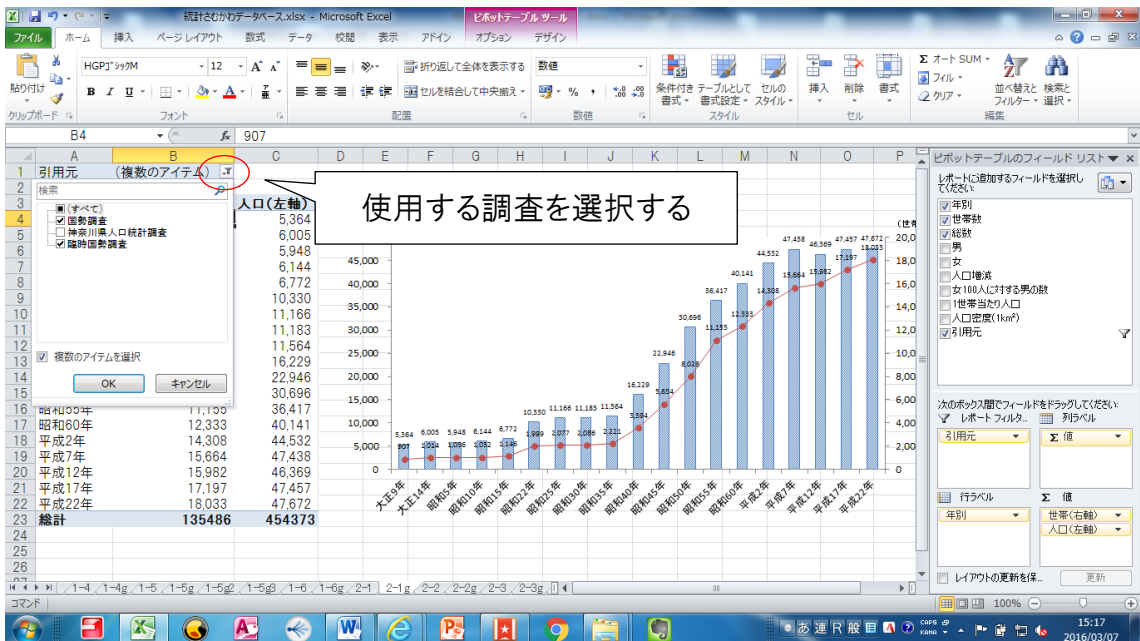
統計さむかわデータベース.xlsx - Microsoft Excel
ピボットテーブル ツール

ファイル ホーム 挿入 ページレイアウト 数式 データ 校閲 表示 アドイン オプション デザイン

貼り付け
クリップボード
HGPｺﾞｼｯｸM 12
フォント
折り返して全体を表示する
セルを結合して中央揃え
配置
数値
数値
条件付き書式 テーブルとして書式設定 セルのスタイル
スタイル
挿入 削除 書式
セル
オート SUM フィル クリア
並べ替えとフィルター 検索と選択
編集

B4 907

引用元 (複数のアイテム)

検索
(すべて)
国勢調査
神奈川県人口統計調査
臨時国勢調査

複数のアイテムを選択
OK キャンセル

使用する調査を選択する

| | A | B | C |
|---|---|---|---|
| 1 | 引用元 | (複数のアイテム) | |
| 3 | | | 人口(左軸) |
| 4 | | | 5,364 |
| 5 | | | 6,005 |
| 6 | | | 5,948 |
| 7 | | | 6,144 |
| 8 | | | 6,772 |
| 9 | | | 10,330 |
| 10 | | | 11,166 |
| 11 | | | 11,183 |
| 12 | | | 11,564 |
| 13 | | | 16,229 |
| 14 | | | 22,946 |
| 15 | | | 30,696 |
| 16 | 昭和55年 | 11,155 | 36,417 |
| 17 | 昭和60年 | 12,333 | 40,141 |
| 18 | 平成2年 | 14,308 | 44,532 |
| 19 | 平成7年 | 15,664 | 47,438 |
| 20 | 平成12年 | 15,982 | 46,369 |
| 21 | 平成17年 | 17,197 | 47,457 |
| 22 | 平成22年 | 18,033 | 47,672 |
| 23 | 総計 | 135486 | 454373 |

45,000 40,000 35,000 30,000 25,000 20,000 15,000 10,000 5,000 0
(世帯)
20,0 18,0 16,0 14,0 12,0 10,0 8,00 6,00 4,00 2,00 0

5,364 6,005 5,948 6,144 6,772 10,330 11,166 11,183 11,564 16,229 22,946 30,696 36,417 40,141 44,532 47,438 46,369 47,457 47,672
907 1,014 1,096 1,082 1,146 1,999 2,077 2,086 2,221 3,594 5,654 8,026 11,155 12,333 14,308 15,664 15,982 17,197 18,033

大正9年 大正14年 昭和5年 昭和10年 昭和15年 昭和22年 昭和25年 昭和30年 昭和35年 昭和40年 昭和45年 昭和50年 昭和55年 昭和60年 平成2年 平成7年 平成12年 平成17年 平成22年

ピボットテーブルのフィールド リスト
レポートに追加するフィールドを選択してください:
年別
世帯数
総数
男
女
人口増減
女100人に対する男の数
1世帯当たり人口
人口密度(1km²)
引用元

次のボックス間でフィールドをドラッグしてください:
レポート フィルタ… 列ラベル
引用元 Σ 値
行ラベル Σ 値
年別 世帯(右軸) 人口(左軸)
レイアウトの更新を保… 更新

1-4 1-4g 1-5 1-5g 1-5g2 1-5g3 1-6 1-6g 2-1 2-1g 2-2 2-2g 2-3 2-3g
コマンド 100%
15:17 2016/03/07